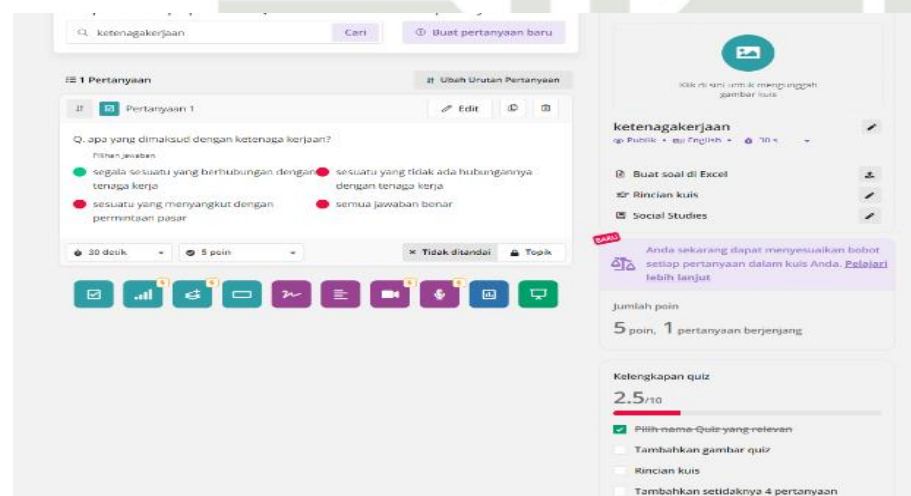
ketenagakerjaan

Cari

Buat pertanyaan baru

1 Pertanyaan

Ubah Urutan Pertanyaan

Pertanyaan 1

Edit

Q. apa yang dimaksud dengan ketenaga kerjaan?

Pilihan Jawaban

segala sesuatu yang berhubungan dengan tenaga kerja

sesuatu yang tidak ada hubungannya dengan tenaga kerja

sesuatu yang menyangkut dengan permintaan pasar

semua jawaban benar

30 detik

5 poin

Tidak ditandai

Topik

Klik di sini untuk mengunggah gambar kuis

ketenagakerjaan

Publik • English • 30 s

Buat soal di Excel

Rincian kuis

Social Studies

BARU

Anda sekarang dapat menyesuaikan bobot setiap pertanyaan dalam kuis Anda. Pelajari lebih lanjut

Jumlah poin

5 poin, 1 pertanyaan berjenjang

Kelengkapan quiz

2.5/10

Pilih nama Quiz yang relevan

Tambahkan gambar quiz

Rincian kuis

Tambahkan setidaknya 4 pertanyaan